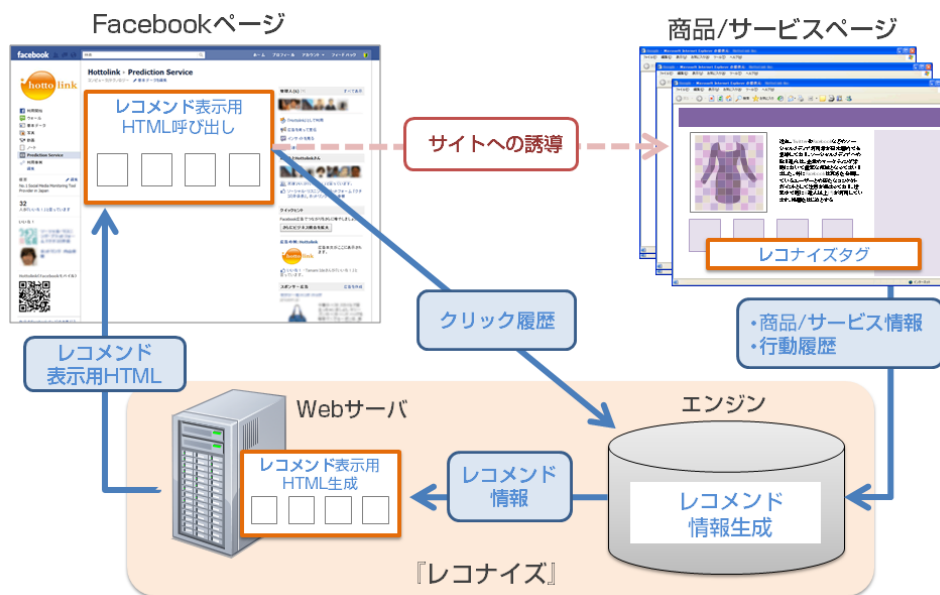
Facebookページ

商品/サービスページ

facebook

hottolink

Hottolink - Prediction Service

レコメンド表示用
HTML呼び出し

サイトへの誘導

レコナイズタグ

クリック履歴

・商品/サービス情報
・行動履歴

レコメンド
表示用HTML

Webサーバ

エンジン

レコメンド表示用
HTML生成

レコメンド
情報

レコメンド
情報生成

『レコナイズ』